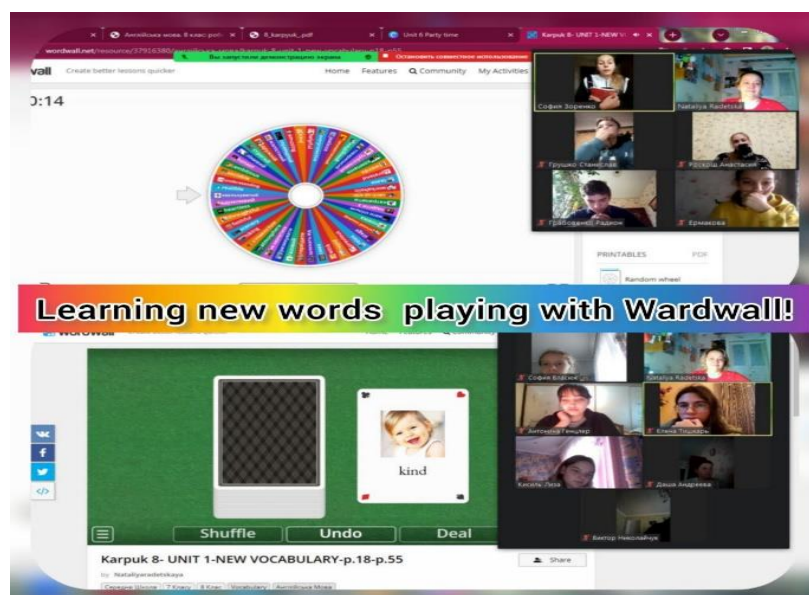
Англійська мова. 8 клас роб | 8_karpyuk_.pdf | Unit 6 Party time | Karpuk 8- UNIT 1-NEW V

wordwall.net/resource/37916380/

Вы запустили демонстрацию экрана | Остановить совместное использование

wall Create better lessons quicker Home Features Community My Activities

:14

София Зоренко
Nataliya Radetska
Грушко Станіслав
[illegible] Анастасія
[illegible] Радион
Ермакова

PRINTABLES PDF
Random wheel

Learning new words playing with Wardwall!

WordWall

София Власюк
Nataliya Radetska
Антоніна Гейцкер
Олена Тішкарь
Кисиль Ліза
Даша Андреєва
Віктор Ніколайчук

kind

Shuffle Undo Deal

Karpuk 8- UNIT 1-NEW VOCABULARY-p.18-p.55

by Nataliyaradetskaya

Середня Школа 7 Клас 8 Клас Vocabulary Англійська Мова

Share